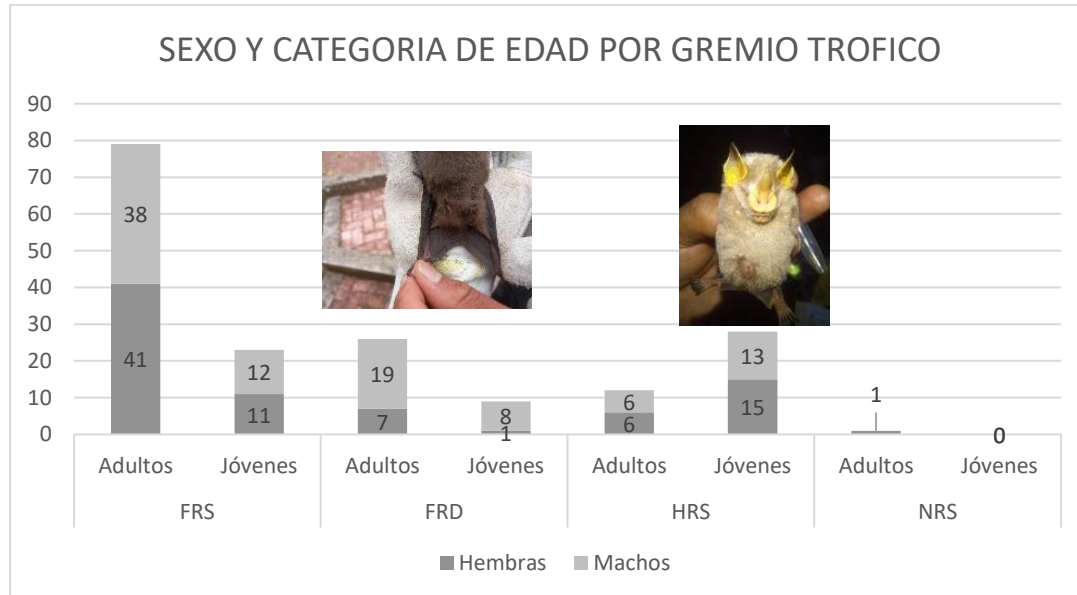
SEXO Y CATEGORIA DE EDAD POR GREMIO TROFICO

90
80
70
60
50
40
30
20
10
0

38
41
12
11
19
7
8
1
6
6
13
15
1
0

Adultos Jóvenes Adultos Jóvenes Adultos Jóvenes Adultos Jóvenes
FRS FRD HRS NRS

Hembras Machos